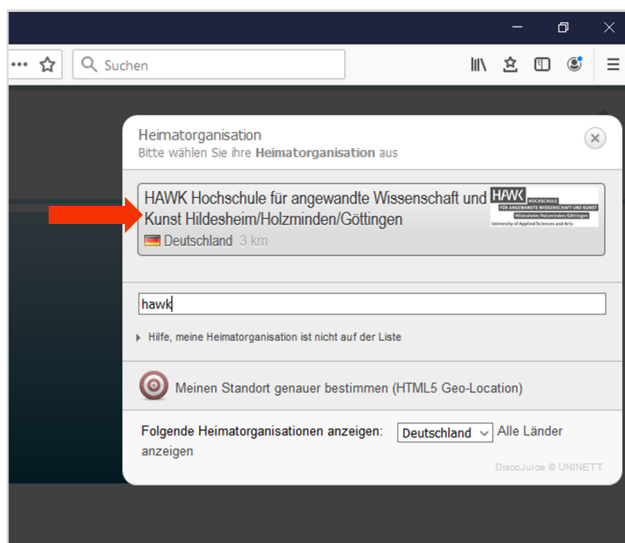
Suchen

Heimatorganisation
Bitte wählen Sie ihre Heimatorganisation aus

HAWK Hochschule für angewandte Wissenschaft und Kunst Hildesheim/Holzminden/Göttingen
Deutschland 3 km

HAWK HOCHSCHULE FÜR ANGEWANDTE WISSENSCHAFT UND KUNST Hildesheim/Holzminden/Göttingen University of Applied Sciences and Arts

hawk

Hilfe, meine Heimatorganisation ist nicht auf der Liste

Meinen Standort genauer bestimmen (HTML5 Geo-Location)

Folgende Heimatorganisationen anzeigen: Deutschland Alle Länder anzeigen

DiscoJuice © UNINETT